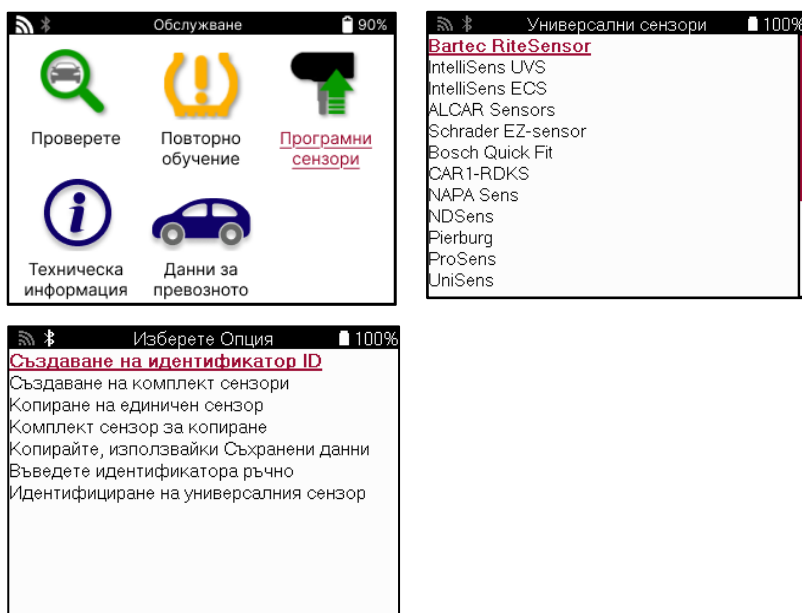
Обслужване 90%

Проверете

Повторно обучение

Програмни сензори

Техническа информация

Данни за превозното

Универсални сензори 100%

Bartec RiteSensor
IntelliSens UVS
IntelliSens ECS
ALCAR Sensors
Schrader EZ-sensor
Bosch Quick Fit
CAR1-RDKS
NAPA Sens
NDSens
Pierburg
ProSens
UniSens

Изберете Опция 100%

Създаване на идентификатор ID
Създаване на комплект сензори
Копиране на единичен сензор
Комплект сензор за копиране
Копирайте, използвайки Съхранени данни
Въведете идентификатора ръчно
Идентифициране на универсалния сензор